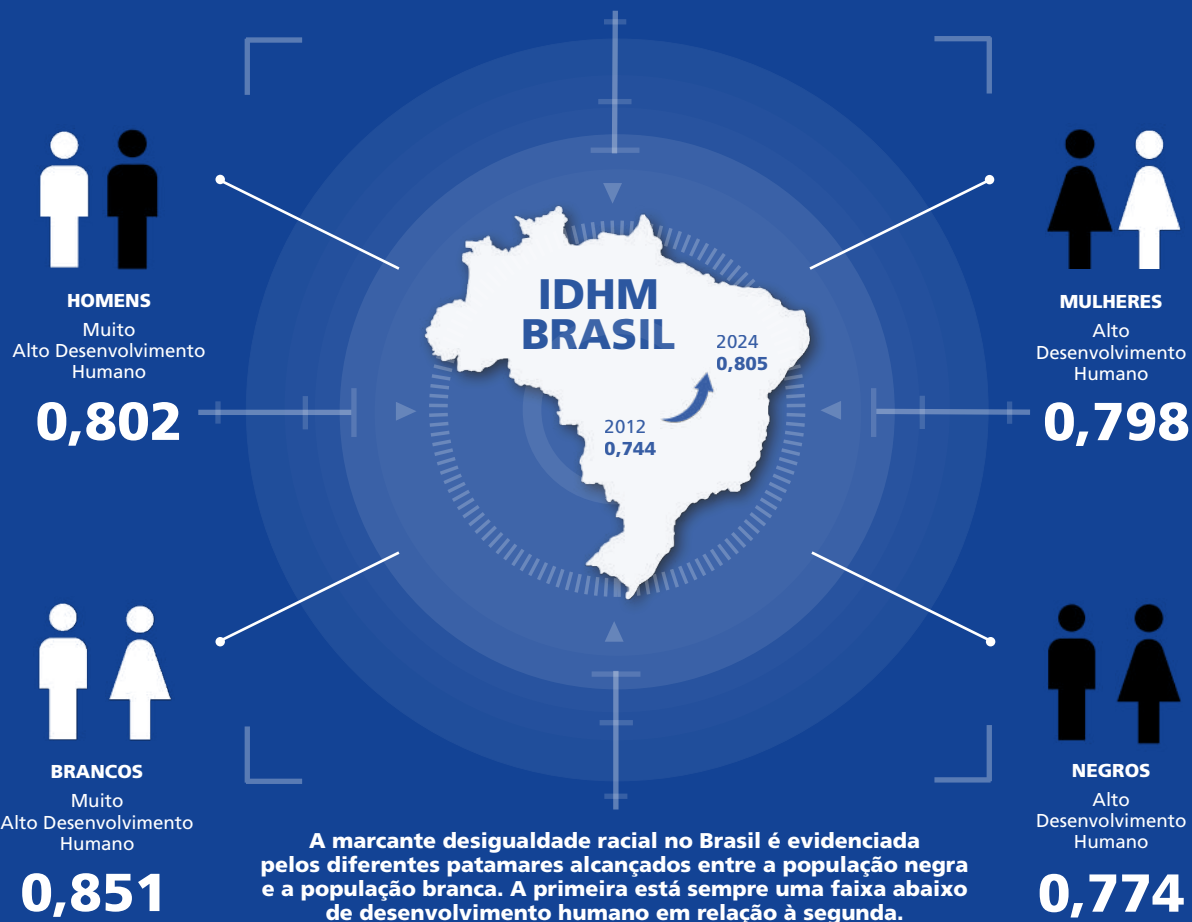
HOMENS
Muito
Alto Desenvolvimento
Humano
0,802

IDHM
BRASIL

2024
0,805

2012
0,744

MULHERES
Alto
Desenvolvimento
Humano
0,798

BRANCOS
Muito
Alto Desenvolvimento
Humano
0,851

A marcante desigualdade racial no Brasil é evidenciada pelos diferentes patamares alcançados entre a população negra e a população branca. A primeira está sempre uma faixa abaixo de desenvolvimento humano em relação à segunda.

NEGROS
Alto
Desenvolvimento
Humano
0,774